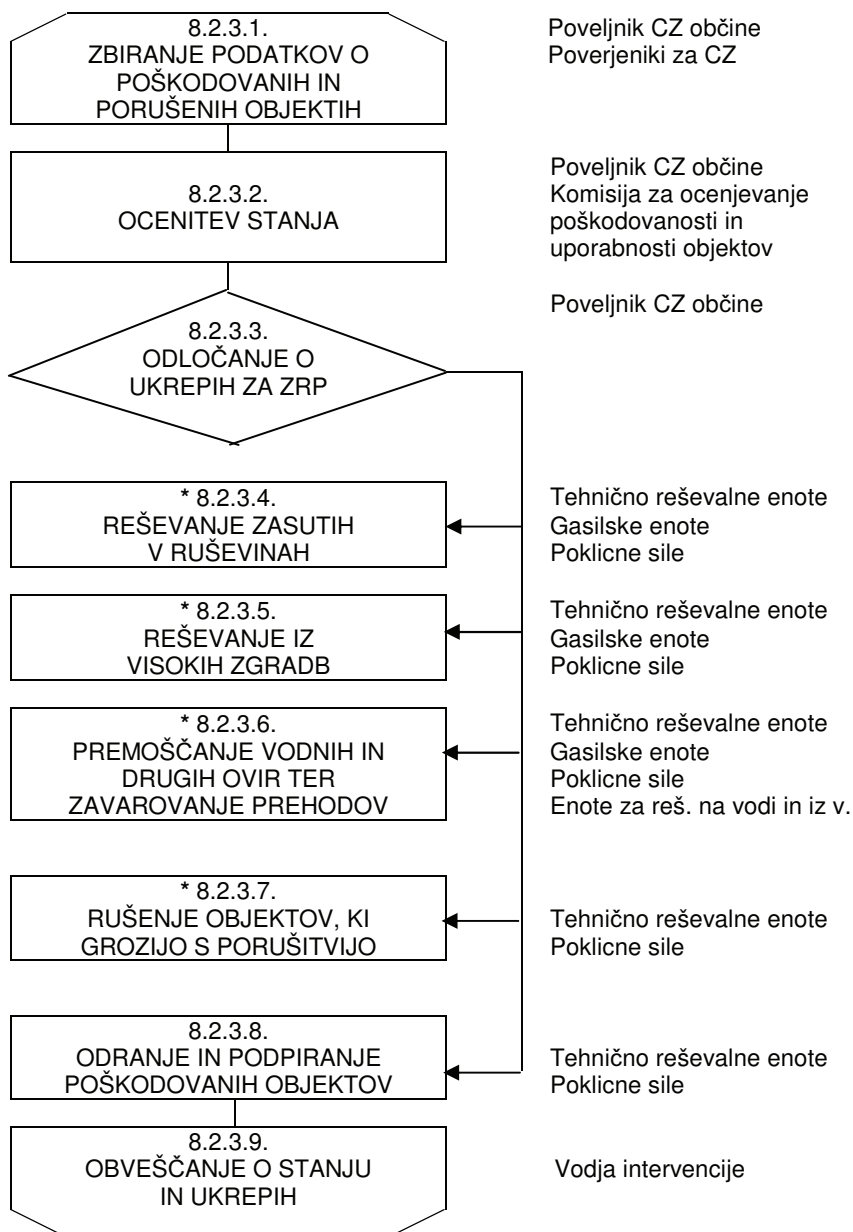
8.2.3.1.
ZBIRANJE PODATKOV O POŠKODOVANIH IN PORUŠENIH OBJEKTIH

Poveljnik CZ občine
Poverjeniki za CZ

8.2.3.2.
OCENITEV STANJA

Poveljnik CZ občine
Komisija za ocenjevanje poškodovanosti in uporabnosti objektov

8.2.3.3.
ODLOČANJE O UKREPIH ZA ZRP

Poveljnik CZ občine

* 8.2.3.4.
REŠEVANJE ZASUTIH V RUŠEVINAH

Tehnično reševalne enote
Gasilske enote
Poklicne sile

* 8.2.3.5.
REŠEVANJE IZ VISOKIH ZGRADB

Tehnično reševalne enote
Gasilske enote
Poklicne sile

* 8.2.3.6.
PREMOŠČANJE VODNIH IN DRUGIH OVIR TER ZAVAROVANJE PREHODOV

Tehnično reševalne enote
Gasilske enote
Poklicne sile
Enote za reš. na vodi in iz v.

* 8.2.3.7.
RUŠENJE OBJEKTOV, KI GROZIJO S PORUŠITVIJO

Tehnično reševalne enote
Poklicne sile

8.2.3.8.
ODRANJE IN PODPIRANJE POŠKODOVANIH OBJEKTOV

Tehnično reševalne enote
Poklicne sile

8.2.3.9.
OBVEŠČANJE O STANJU IN UKREPIH

Vodja intervencije